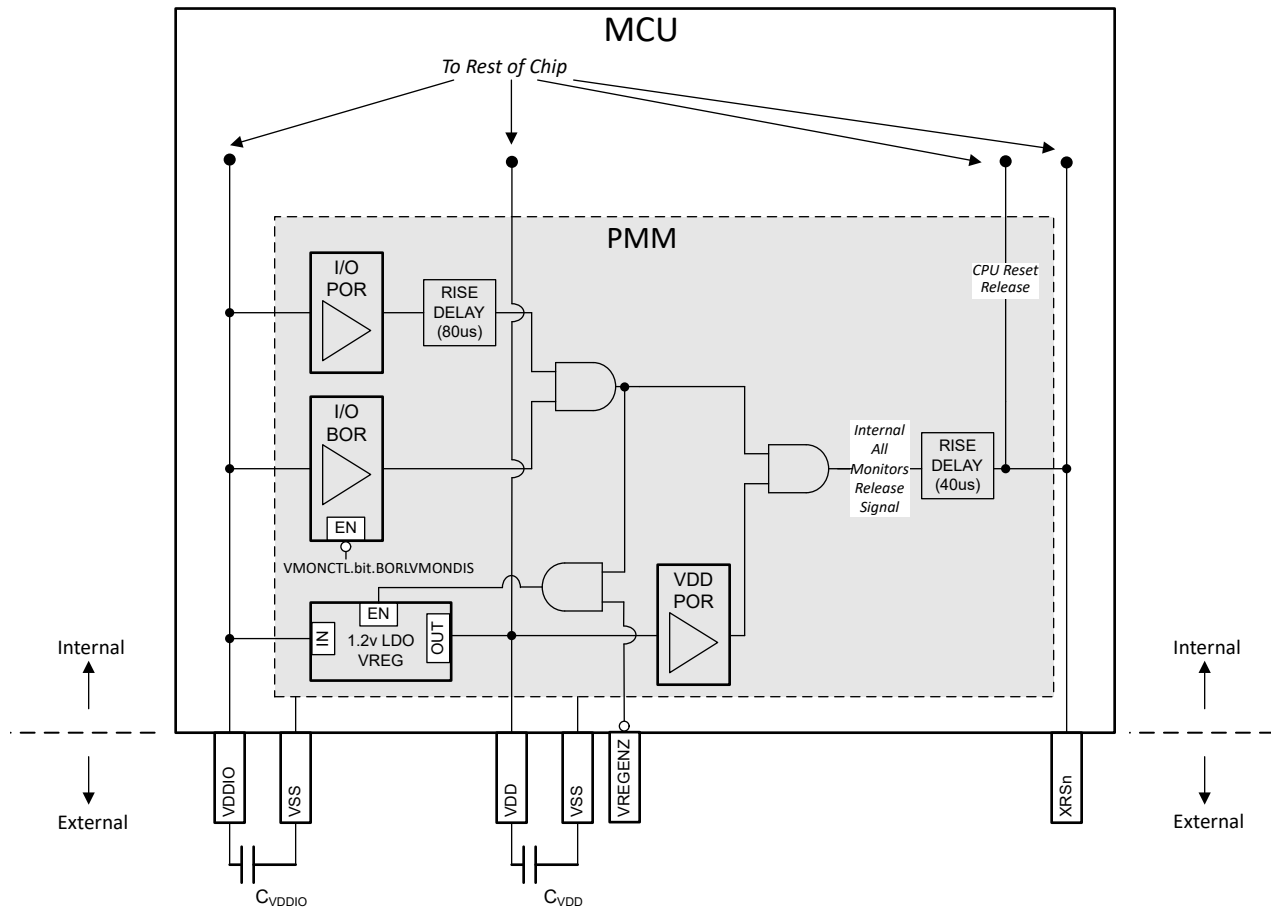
MCU

To Rest of Chip

PMM

CPU Reset Release

I/O POR

RISE DELAY (80us)

I/O BOR

EN

VMONCTL.bit.BORLVMONDIS

Internal All Monitors Release Signal

RISE DELAY (40us)

EN

IN

1.2v LDO VREG

OUT

VDD POR

Internal

Internal

External

External

VDDIO

VSS

VDD

VSS

VREGENZ

XRSn

$C_{VDDIO}$

$C_{VDD}$